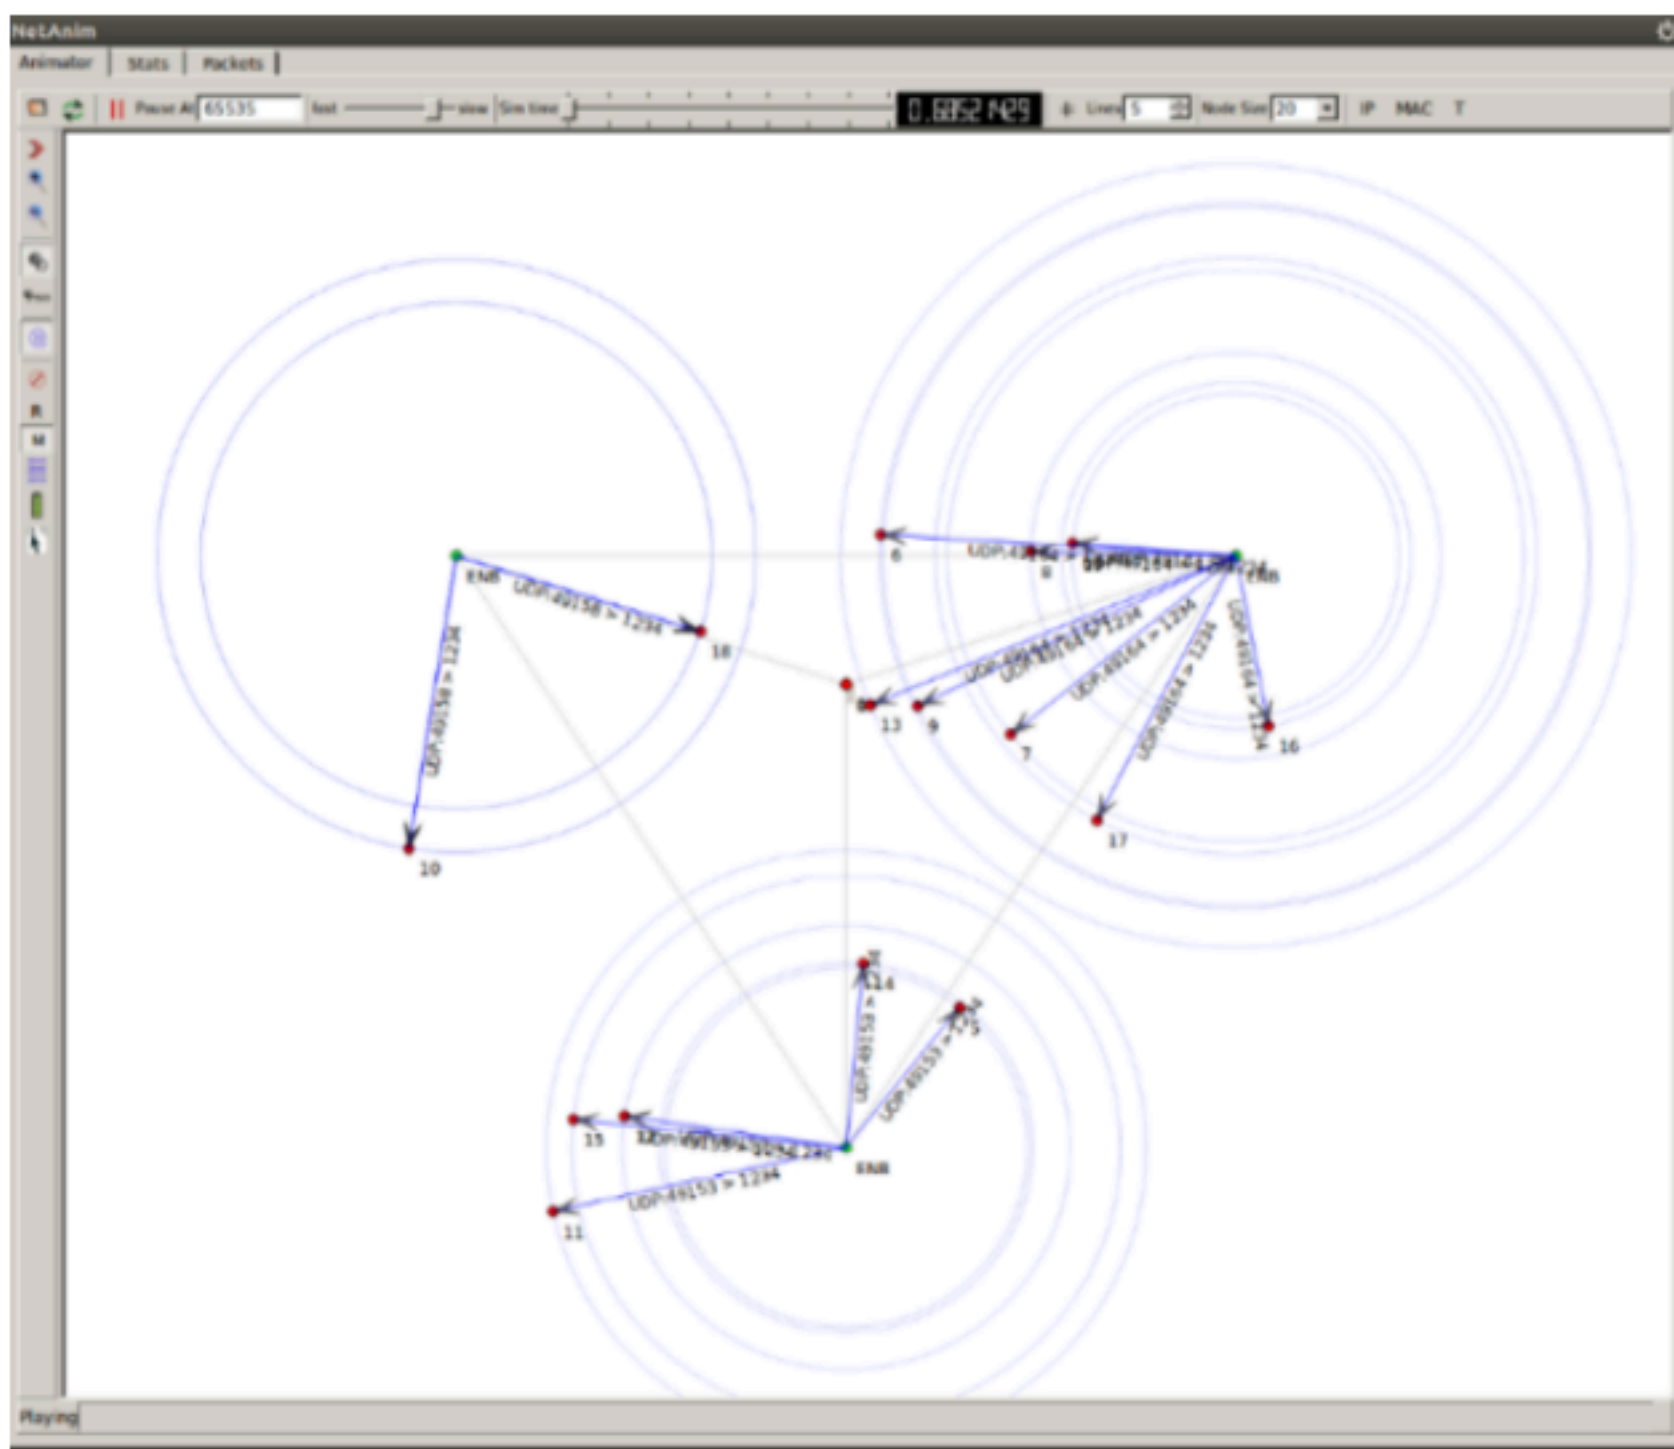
NetAnim

Animator | Stats | Packets

Pause At 65535 fast slow Sim time 0.6852 N29 Lines 5 Node Size 20 IP MAC T

ENB
UDP:49158 > 1234
18
UDP:49158 > 1234
10
6
UDP:49164 > 1234
8
ENB
UDP:49164 > 1234
UDP:49164 > 1234
UDP:49164 > 1234
UDP:49164 > 1234
UDP:49164 > 1234
16
13
9
7
17
14
UDP:49153 > 1234
5
UDP:49153 > 1234
15
12
UDP:49153 > 1234
ENB
UDP:49153 > 1234
11

Playing